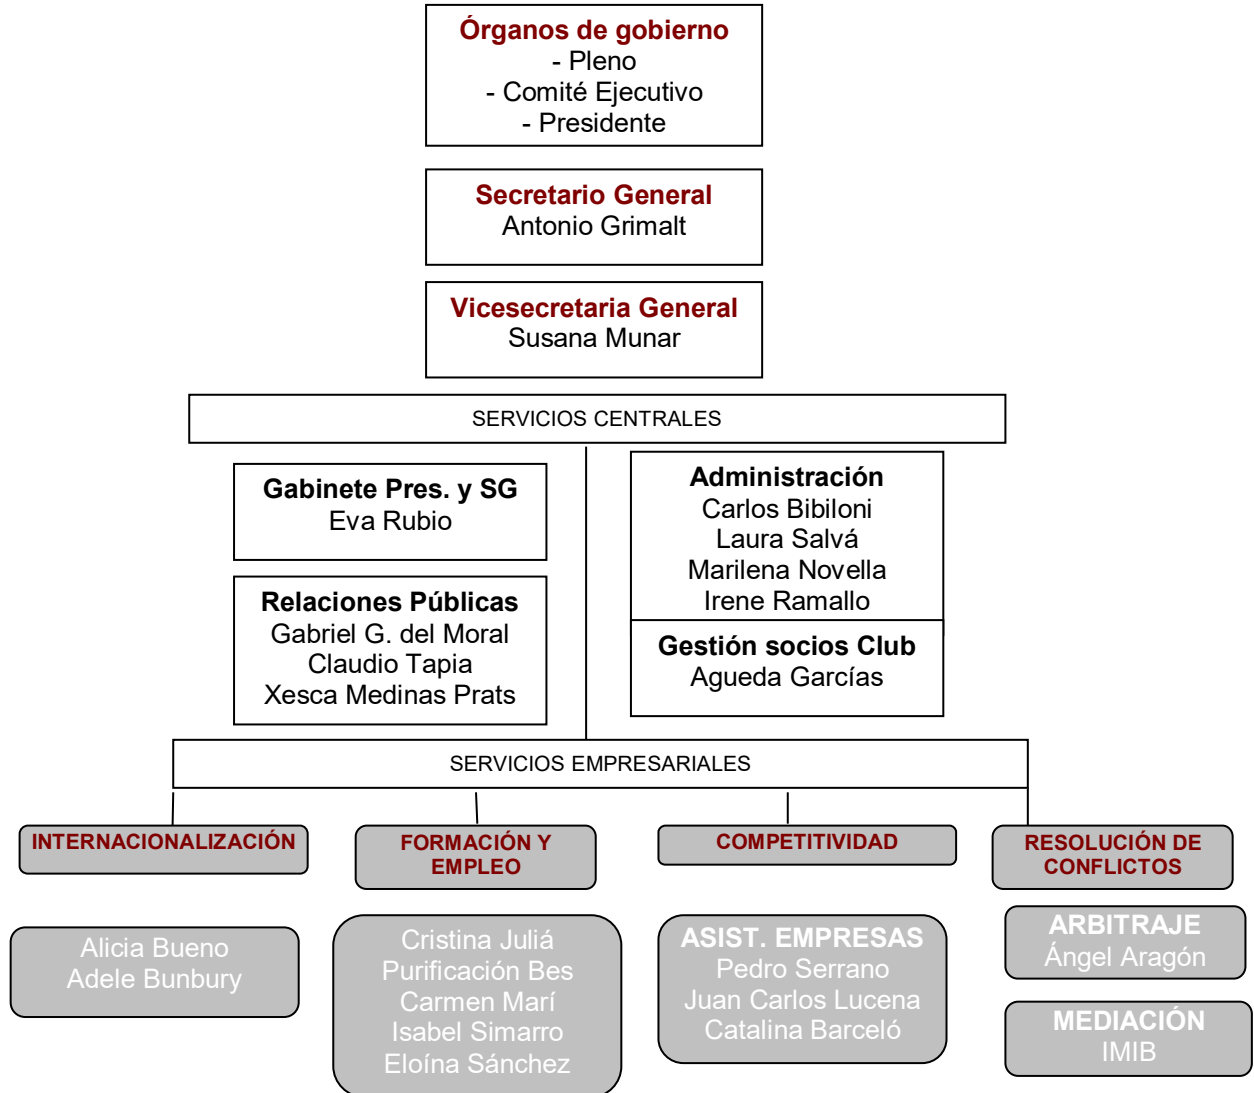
Órganos de gobierno
- Pleno
- Comité Ejecutivo
- Presidente

Secretario General
Antonio Grimalt

Vicesecretaria General
Susana Munar

SERVICIOS CENTRALES

Gabinete Pres. y SG
Eva Rubio

Relaciones Públicas
Gabriel G. del Moral
Claudio Tapia
Xesca Medinas Prats

Administración
Carlos Bibiloni
Laura Salvá
Marilena Novella
Irene Ramallo

Gestión socios Club
Agueda Garcías

SERVICIOS EMPRESARIALES

INTERNACIONALIZACIÓN

FORMACIÓN Y EMPLEO

COMPETITIVIDAD

RESOLUCIÓN DE CONFLICTOS

Alicia Bueno
Adele Bunbury

Cristina Juliá
Purificación Bes
Carmen Marí
Isabel Simarro
Eloína Sánchez

ASIST. EMPRESAS
Pedro Serrano
Juan Carlos Lucena
Catalina Barceló

ARBITRAJE
Ángel Aragón

MEDIACIÓN
IMIB